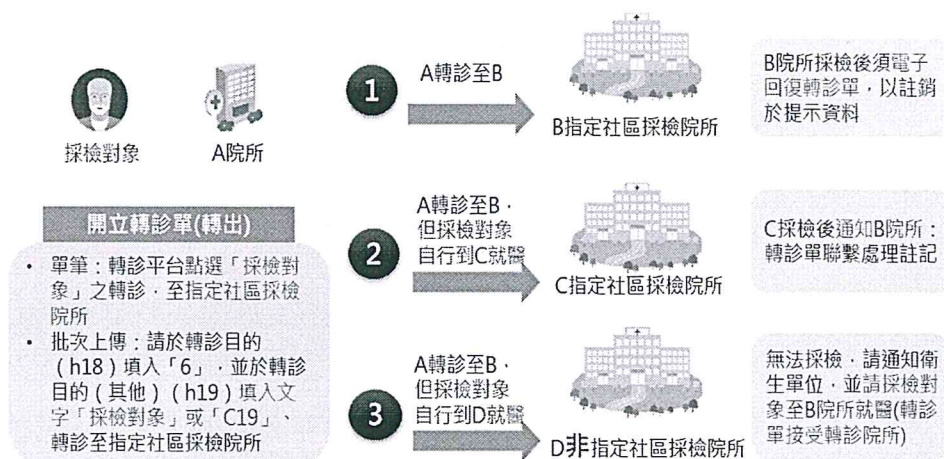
採檢對象

A院所

開立轉診單(轉出)

• 單筆：轉診平台點選「採檢對象」之轉診，至指定社區採檢院所
• 批次上傳：請於轉診目的（h18）填入「6」，並於轉診目的（其他）（h19）填入文字「採檢對象」或「C19」，轉診至指定社區採檢院所

1

A轉診至B

B指定社區採檢院所

B院所採檢後須電子回復轉診單，以註銷於提示資料

2

A轉診至B，但採檢對象自行到C就醫

C指定社區採檢院所

C採檢後通知B院所：轉診單聯繫處理註記

3

A轉診至B，但採檢對象自行到D就醫

D非指定社區採檢院所

無法採檢，請通知衛生單位，並請採檢對象至B院所就醫(轉診單接受轉診院所)